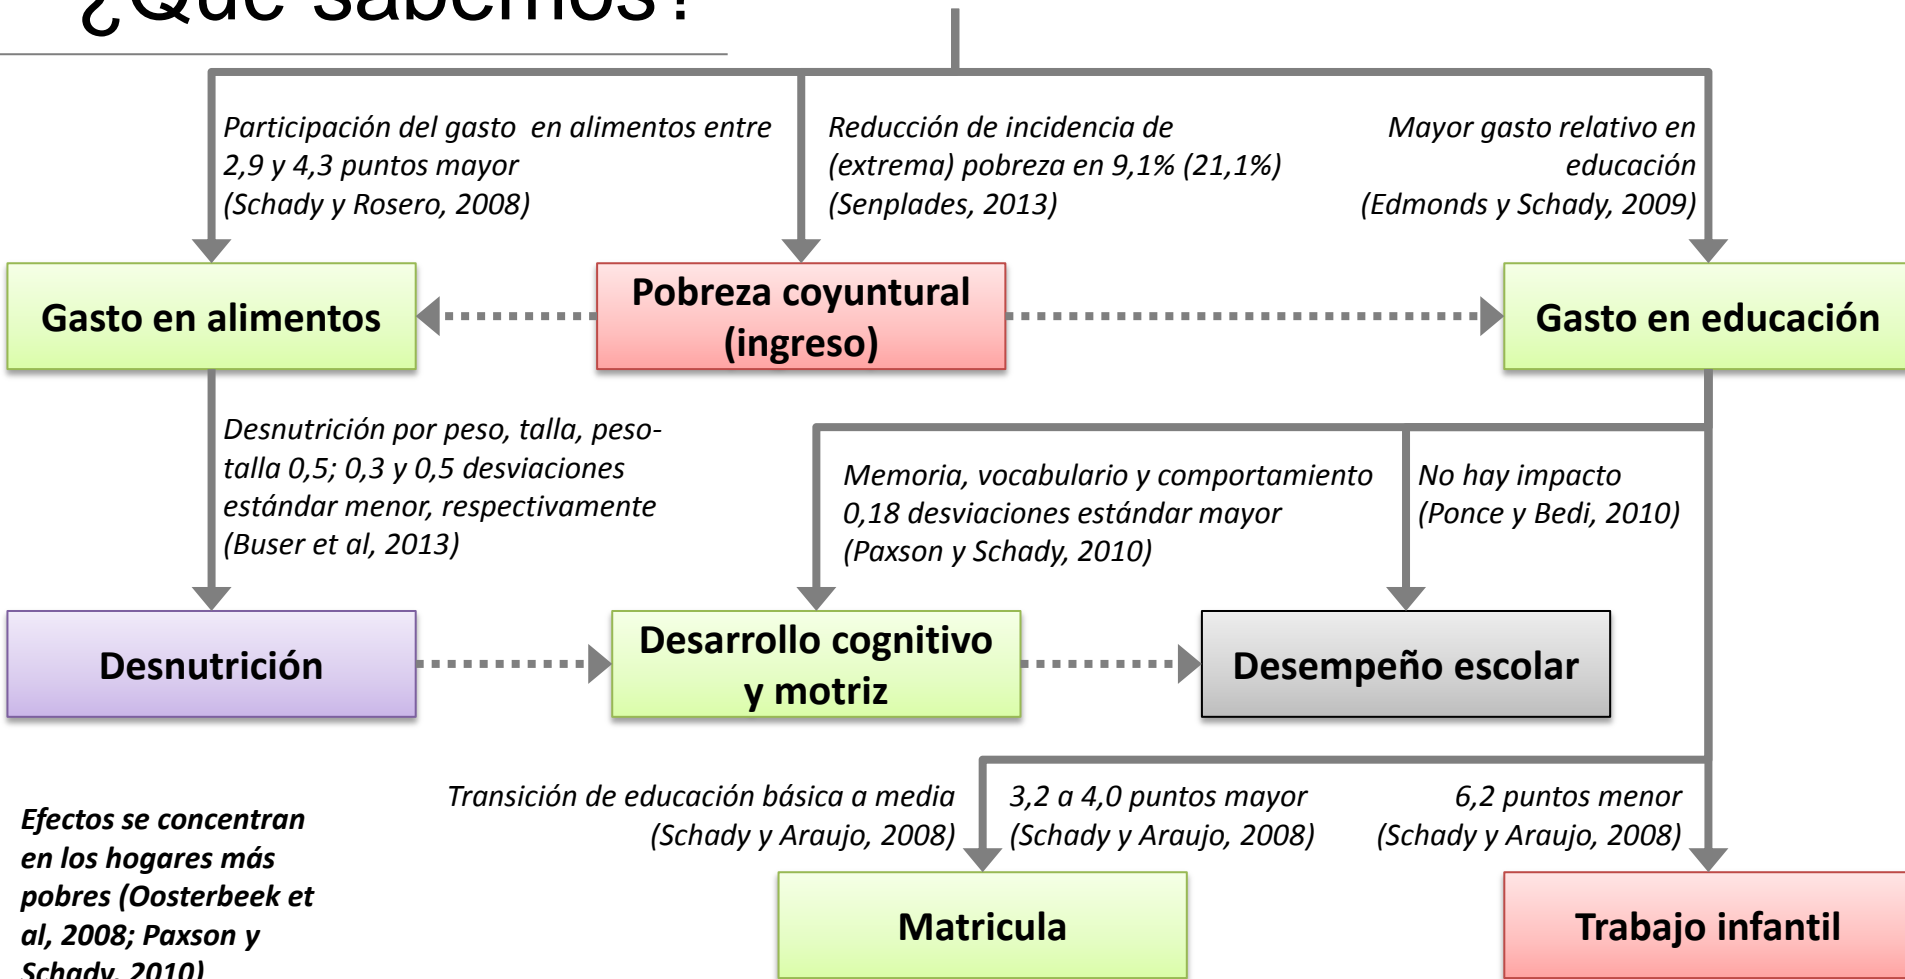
¿Qué sabemos?

Participación del gasto en alimentos entre 2,9 y 4,3 puntos mayor (Schady y Rosero, 2008)

Reducción de incidencia de (extrema) pobreza en 9,1% (21,1%) (Senplades, 2013)

Mayor gasto relativo en educación (Edmonds y Schady, 2009)

Gasto en alimentos

Pobreza coyuntural (ingreso)

Gasto en educación

Desnutrición por peso, talla, peso-talla 0,5; 0,3 y 0,5 desviaciones estándar menor, respectivamente (Buser et al, 2013)

Memoria, vocabulario y comportamiento 0,18 desviaciones estándar mayor (Paxson y Schady, 2010)

No hay impacto (Ponce y Bedi, 2010)

Desnutrición

Desarrollo cognitivo y motriz

Desempeño escolar

Efectos se concentran en los hogares más pobres (Oosterbeek et al, 2008; Paxson y Schady, 2010)

Transición de educación básica a media (Schady y Araujo, 2008)

3,2 a 4,0 puntos mayor (Schady y Araujo, 2008)

6,2 puntos menor (Schady y Araujo, 2008)

Matricula

Trabajo infantil